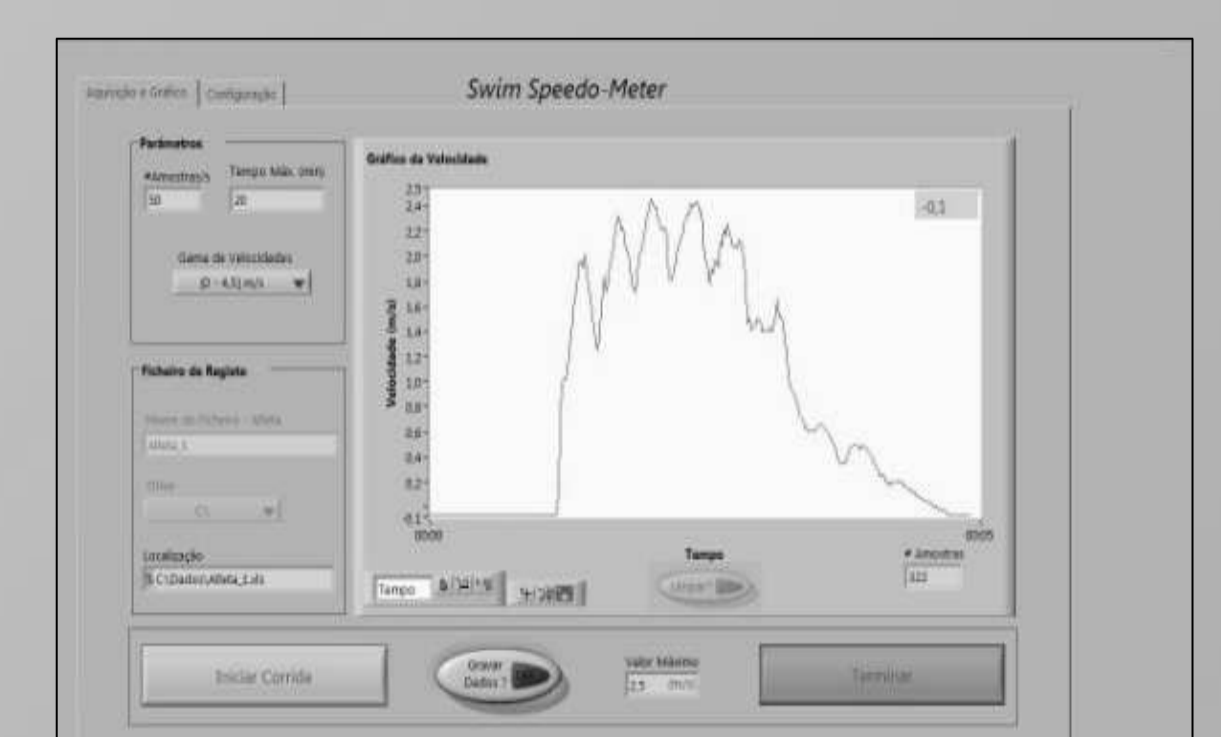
Aquisição e Gráficos | Configuração |

Swim Speedo-Meter

Parâmetros

#Amostras/s
10

Tempo Máx. (min)
20

Gama de Velocidades
[0 - 4,5] m/s

Ficheiro de Registo

Nome do Ficheiro - Atleta
Atleta 1

Ciclo
C1

Localização
C:\Dados\Atleta_1.xls

Gráfico da Velocidade

-0,1

Velocidade (m/s)

2,5
2,4
2,2
2,0
1,8
1,6
1,4
1,2
1,0
0,8
0,6
0,4
0,2
-0,1

00:00
00:05

Tempo

Tempo

Limpar

# Amostras
322

Iniciar Corrida

Gravar Dados ?

Valor Máximo
2,5 m/s

Terminar